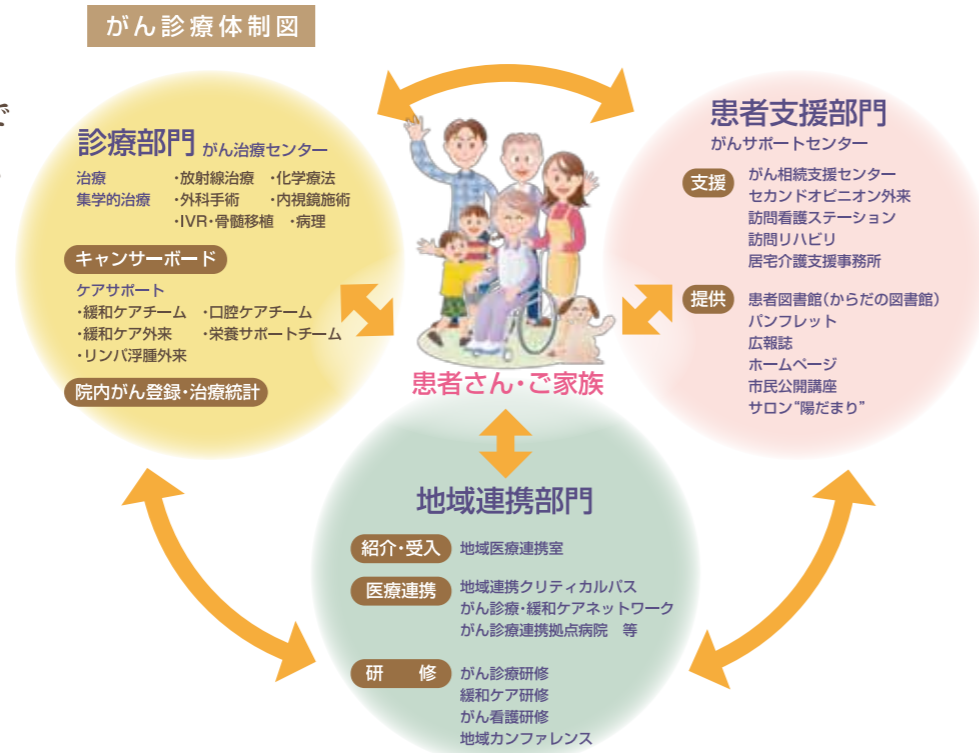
がん診療体制図

診療部門 がん治療センター

治療
集学的治療
・放射線治療
・外科手術
・IVR・骨髄移植
・化学療法
・内視鏡施術
・病理

キャンサーボード

ケアサポート
・緩和ケアチーム
・緩和ケア外来
・リンパ浮腫外来
・口腔ケアチーム
・栄養サポートチーム

院内がん登録・治療統計

患者支援部門
がんサポートセンター

支援
がん相続支援センター
セカンドオピニオン外来
訪問看護ステーション
訪問リハビリ
居宅介護支援事務所

提供
患者図書館(からだの図書館)
パンフレット
広報誌
ホームページ
市民公開講座
サロン"陽だまり"

患者さん・ご家族

地域連携部門

紹介・受入 地域医療連携室

医療連携
地域連携クリティカルパス
がん診療・緩和ケアネットワーク
がん診療連携拠点病院 等

研修
がん診療研修
緩和ケア研修
がん看護研修
地域カンファレンス